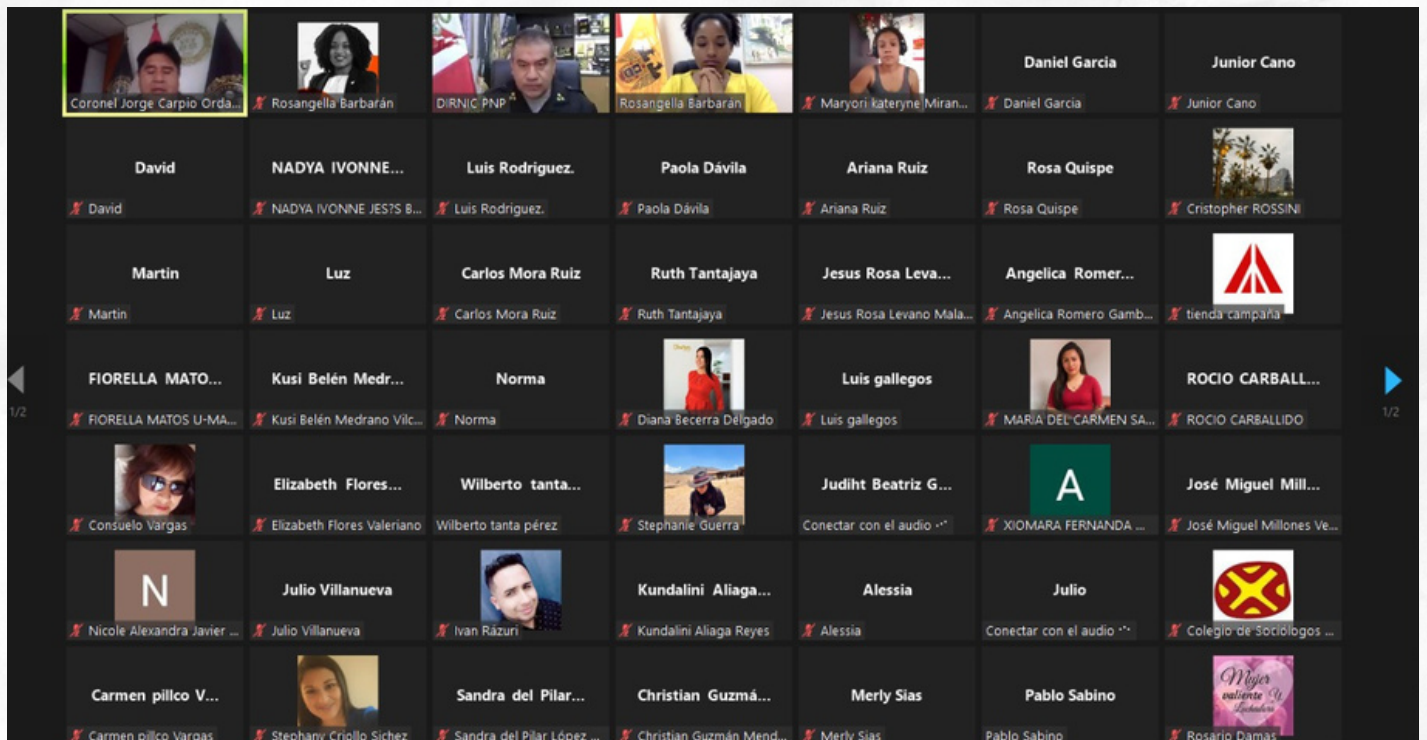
Coronel Jorge Carpio Orda...
Rosangella Barbarán
DIRNIC PNP
Rosangella Barbarán
Maryori kateryne Miran...
Daniel Garcia
Daniel Garcia
Junior Cano
Junior Cano

David
David
NADYA IVONNE...
NADYA IVONNE JES?S B...
Luis Rodriguez.
Luis Rodriguez.
Paola Dávila
Paola Dávila
Ariana Ruiz
Ariana Ruiz
Rosa Quispe
Rosa Quispe
Cristopher ROSSINI

Martin
Martin
Luz
Luz
Carlos Mora Ruiz
Carlos Mora Ruiz
Ruth Tantajaya
Ruth Tantajaya
Jesus Rosa Leva...
Jesus Rosa Levano Mala...
Angelica Romer...
Angelica Romero Gamb...
tienda campaña

1/2
FIORELLA MATO...
FIORELLA MATOS U-MA...
Kusi Belén Medr...
Kusi Belén Medrano Vilc...
Norma
Norma
Diana Becerra Delgado
Luis gallegos
Luis gallegos
MARIA DEL CARMEN SA...
ROCIO CARBALL...
ROCIO CARBALLIDO
1/2

Consuelo Vargas
Elizabeth Flores...
Elizabeth Flores Valeriano
Wilberto tanta...
Wilberto tanta pérez
Stephanie Guerra
Judiht Beatriz G...
Conectar con el audio
A
XIOMARA FERNANDA ...
José Miguel Mill...
José Miguel Millones Ve...

N
Nicole Alexandra Javier ...
Julio Villanueva
Julio Villanueva
Ivan Rázuri
Kundalini Aliaga...
Kundalini Aliaga Reyes
Alessia
Alessia
Julio
Conectar con el audio
Colegio de Sociólogos ...

Carmen pillco V...
Carmen pillco Vargas
Stephany Criollo Sichez
Sandra del Pilar...
Sandra del Pilar López ...
Christian Guzmá...
Christian Guzmán Mend...
Merly Sias
Merly Sias
Pablo Sabino
Pablo Sabino
Mujer valiente y Luchadora
Rosario Damas